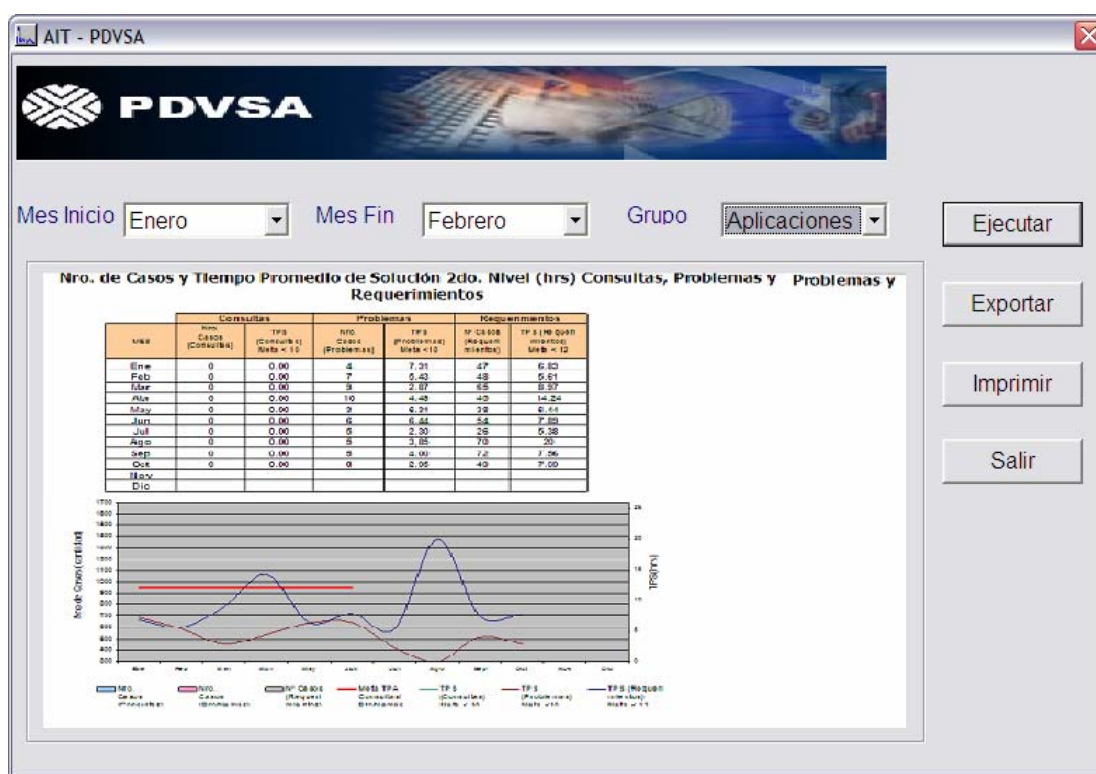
AIT - PDVSA

PDVSA

Mes Inicio Enero

Mes Fin Febrero

Grupo Aplicaciones

Ejecutar

Exportar

Imprimir

Salir

Nro. de Casos y Tiempo Promedio de Solución 2do. Nivel (hrs) Consultas, Problemas y Requerimientos

Problemas y

| Mes | Consultas Nro. Casos (Consultas) | Consultas TPS (Consultas) Meta < 10 | Problemas Nro. Casos (Problemas) | Problemas TPS (Problemas) Meta < 10 | Requerimientos Nº Casos (Requerimientos) | Requerimientos TPS (Requerimientos) Meta < 12 |
|---|---|---|---|---|---|---|
| Ene | 0 | 0.00 | 4 | 7.31 | 47 | 6.83 |
| Feb | 0 | 0.00 | 7 | 6.43 | 48 | 5.61 |
| Mar | 0 | 0.00 | 9 | 2.87 | 65 | 8.97 |
| Abr | 0 | 0.00 | 10 | 4.48 | 40 | 14.24 |
| May | 0 | 0.00 | 9 | 6.31 | 39 | 8.44 |
| Jun | 0 | 0.00 | 6 | 6.44 | 54 | 7.89 |
| Jul | 0 | 0.00 | 5 | 2.30 | 26 | 5.38 |
| Ago | 0 | 0.00 | 5 | 3.85 | 70 | 20 |
| Sep | 0 | 0.00 | 5 | 4.00 | 72 | 7.56 |
| Oct | 0 | 0.00 | 8 | 2.05 | 40 | 7.00 |
| Nov | | | | | | |
| Dic | | | | | | |

Nro de Casos(cantidad)

TPS(hrs)

Nro. Casos (Consultas) | Nro. Casos (Problemas) | Nº Casos (Requerimientos) | Meta TPA Consultas/ Problemas | TPS (Consultas) Meta < 10 | TPS (Problemas) Meta < 10 | TPS (Requerimientos) Meta < 12